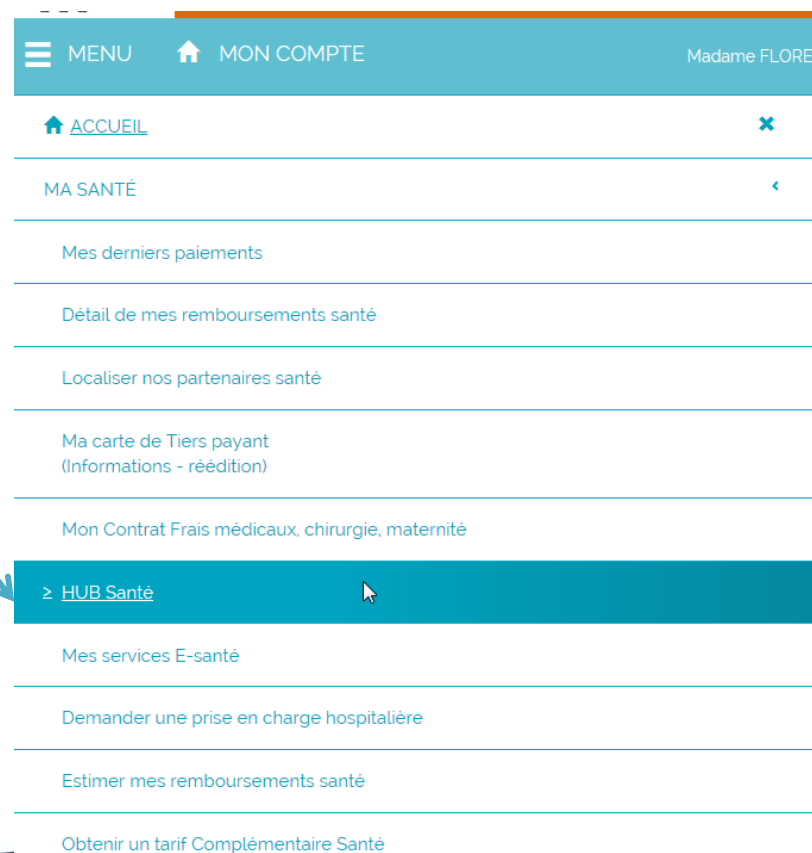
MENU MON COMPTE Madame FLORE

ACCUEIL

MA SANTÉ

Mes derniers paiements

Détail de mes remboursements santé

Localiser nos partenaires santé

Ma carte de Tiers payant
(Informations - réédition)

Mon Contrat Frais médicaux, chirurgie, maternité

≥ HUB Santé

Mes services E-santé

Demander une prise en charge hospitalière

Estimer mes remboursements santé

Obtenir un tarif Complémentaire Santé